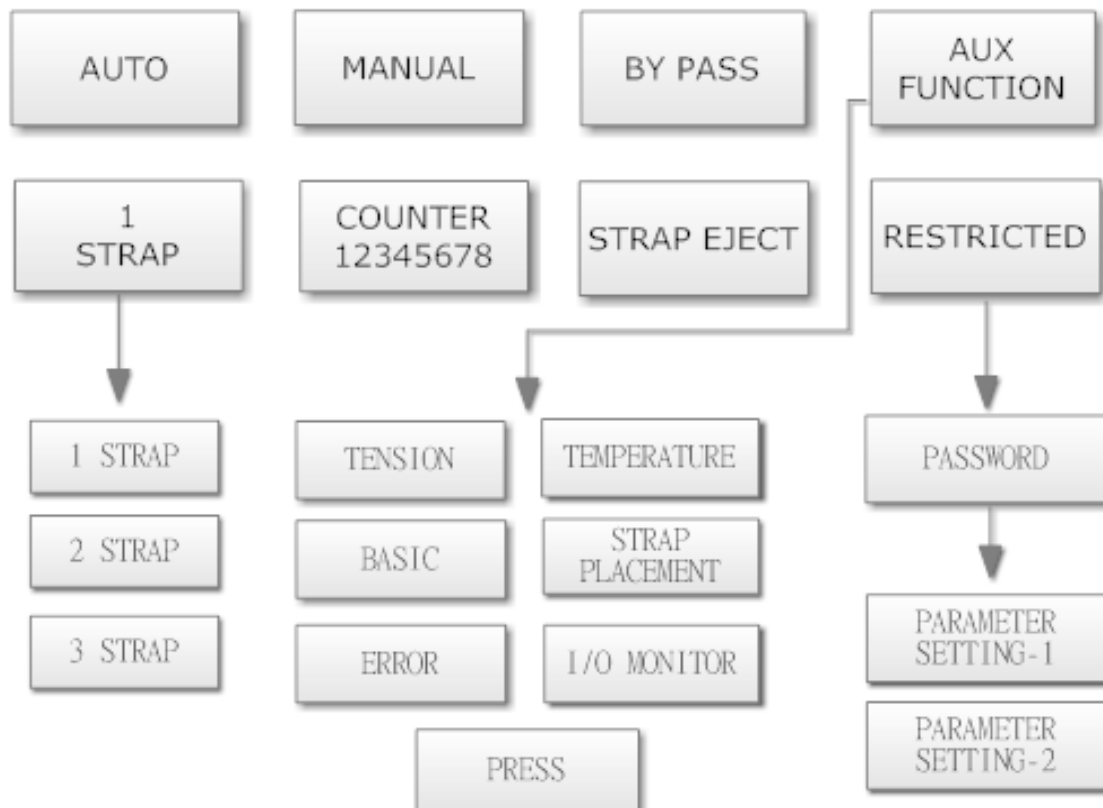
AUTO

MANUAL

BY PASS

AUX FUNCTION

1 STRAP

COUNTER 12345678

STRAP EJECT

RESTRICTED

1 STRAP

2 STRAP

3 STRAP

TENSION

TEMPERATURE

BASIC

STRAP PLACEMENT

ERROR

I/O MONITOR

PRESS

PASSWORD

PARAMETER SETTING-1

PARAMETER SETTING-2